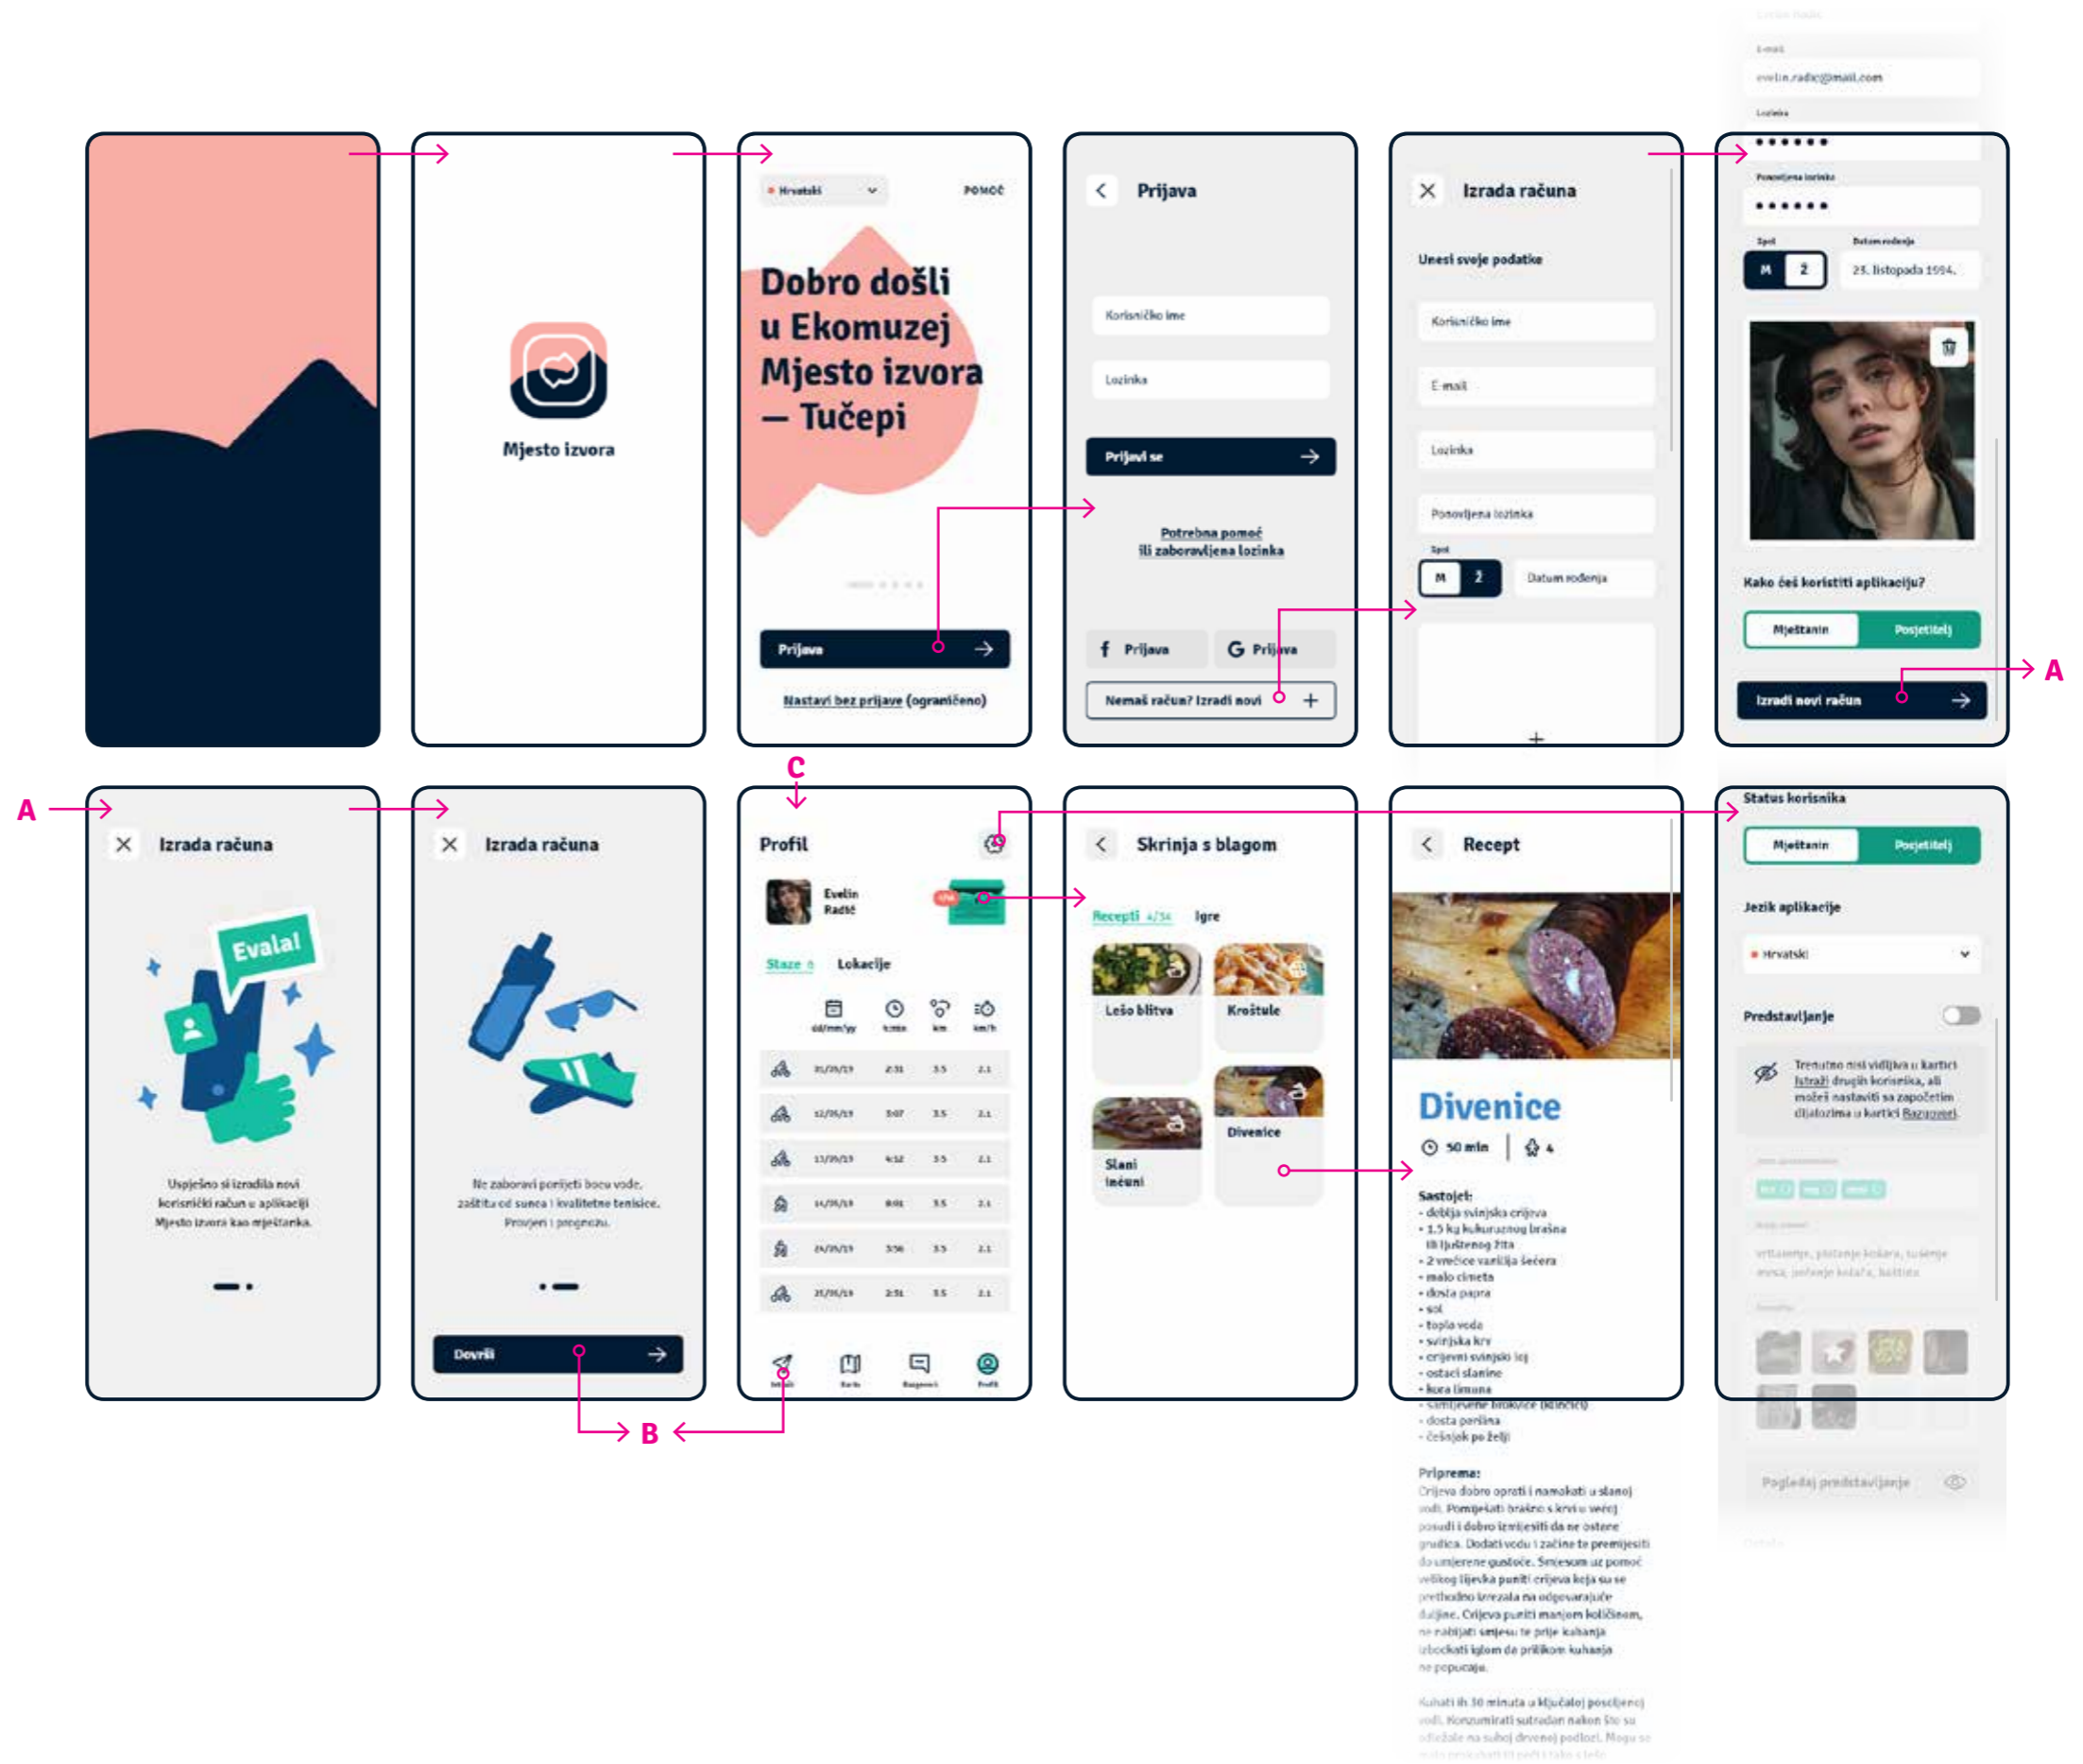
Mjesto izvora

Hrvatski
POMOĆ

Dobro došli u Ekomuzej Mjesto izvora — Tučepi

Prijava

Nastavi bez prijave (ograničeno)

Prijava

Korisničko ime

Lozinka

Prijavi se

Potrebna pomoć ili zaboravljena lozinka

Prijava
Prijava

Nemaš račun? Izradi novi

Izrada računa

Unesi svoje podatke

Korisničko ime

E-mail

Lozinka

Ponovljena lozinka

Spol
M
Ž
Datum rođenja

E-mail
evelin.radic@mail.com
Lozinka
••••••
Ponovljena lozinka
••••••
Spol
M
Ž
Datum rođenja
25. listopada 1994.

Kako ćeš koristiti aplikaciju?
Mještanin
Posjetitelj

Izradi novi račun

A

A

Izrada računa

Evala!

Uspješno si izradila novi korisnički račun u aplikaciji Mjesto izvora kao mještanka.

Izrada računa

Ne zaboravi ponijeti bocu vode, zaštitu od sunca i kvalitetne tenisice. Provjeri i prognozu.

Dovrši

B

C

Profil

Evelin Radić

Staze
Lokacije

dd/mm/yy
h:min
km
km/h

| | 21/05/19 | 2:31 | 3.5 | 2.1 |
|---|---|---|---|---|
| | 12/05/19 | 3:07 | 3.5 | 2.1 |
| | 13/05/19 | 4:12 | 3.5 | 2.1 |
| | 14/05/19 | 8:01 | 3.5 | 2.1 |
| | 20/05/19 | 3:56 | 3.5 | 2.1 |
| | 25/05/19 | 2:31 | 3.5 | 2.1 |

Skrinja s blagom

Recepti 4/34
Igre

Lešo blitva
Kroštule
Slani inćuni
Divenice

Recept

Divenice

50 min
4

Sastojci:
- deblja svinjska crijeva
- 1.5 kg kukuruznog brašna ili ljuštenog žita
- 2 vrećice vanilija šećera
- malo cimeta
- dosta papra
- sol
- topla voda
- svinjska krv
- crijevni svinjski loj
- ostaci slanine
- kora limuna
- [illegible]
- dosta peršina
- češnjak po želji

Priprema:
Crijeva dobro oprati i namakati u slanoj vodi. Pomiješati brašno s krvi u većoj posudi i dobro izmiješati da ne ostane grudica. Dodati vodu i začine te premiješati do umjerene gustoće. Smjesom uz pomoć velikog lijevka puniti crijeva koja su se prethodno izrezala na odgovarajuće duljine. Crijeva puniti manjom količinom, ne nabijati smjesu te prije kuhanja izbockati iglom da prilikom kuhanja ne popucaju.

Kuhati ih 30 minuta u ključaloj posoljenoj vodi. Konzumirati sutradan nakon što su se ohladile na svojoj drvenoj podlozi. Mogu se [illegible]

Status korisnika
Mještanin
Posjetitelj

Jezik aplikacije
Hrvatski

Predstavljanje

Trenutno nisi vidljiva u kartici Istraži drugih korisnika, ali možeš nastaviti sa započetim dijalozima u kartici Razgovori.

vrtlarenje, pletenje košara, sušenje mesa, pečenje kolača, keltine

Pogledaj predstavljanje